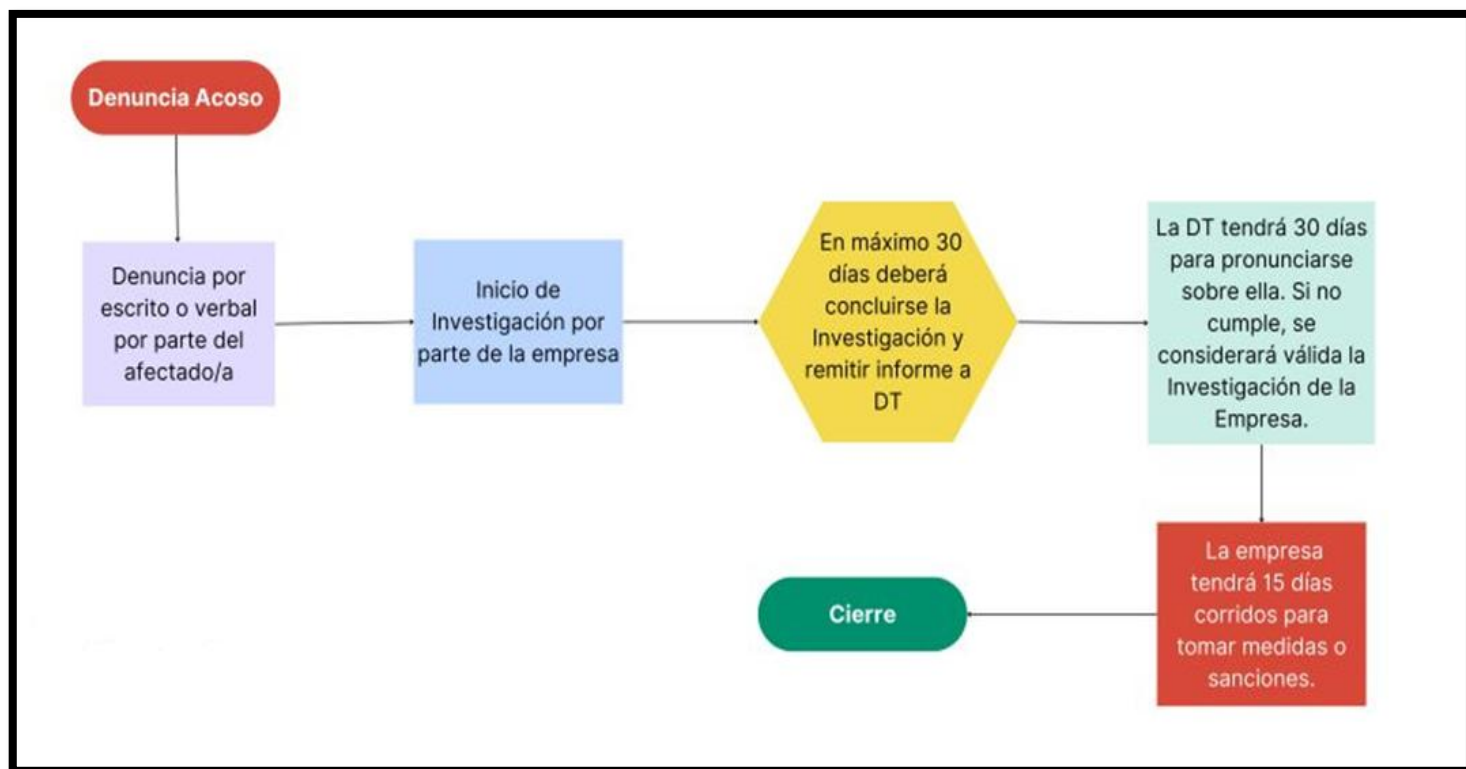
Denuncia Acoso

Denuncia por escrito o verbal por parte del afectado/a

Inicio de Investigación por parte de la empresa

En máximo 30 días deberá concluirse la Investigación y remitir informe a DT

La DT tendrá 30 días para pronunciarse sobre ella. Si no cumple, se considerará válida la Investigación de la Empresa.

La empresa tendrá 15 días corridos para tomar medidas o sanciones.

Cierre